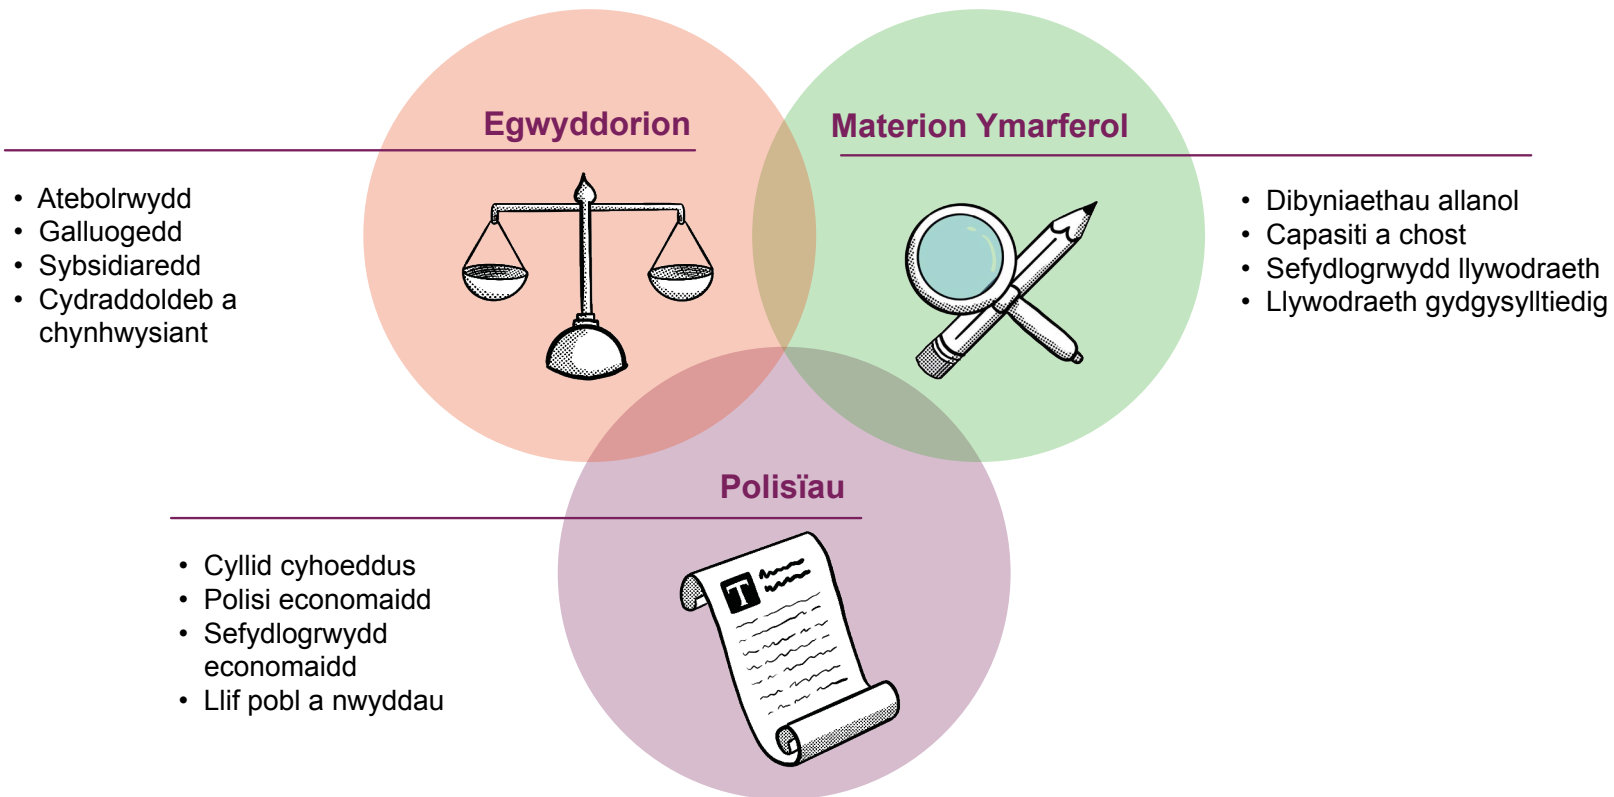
Egwyddorion

- Atebolrwydd
- Galluogedd
- Sybsidiaredd
- Cydraddoldeb a chynhwysiant

Materion Ymarferol

- Dibyniaethau allanol
- Capasiti a chost
- Sefydlogrwydd llywodraeth
- Llywodraeth gydgysylltiedig

Polisïau

- Cyllid cyhoeddus
- Polisi economaidd
- Sefydlogrwydd economaidd
- Llif pobl a nwyddau

T